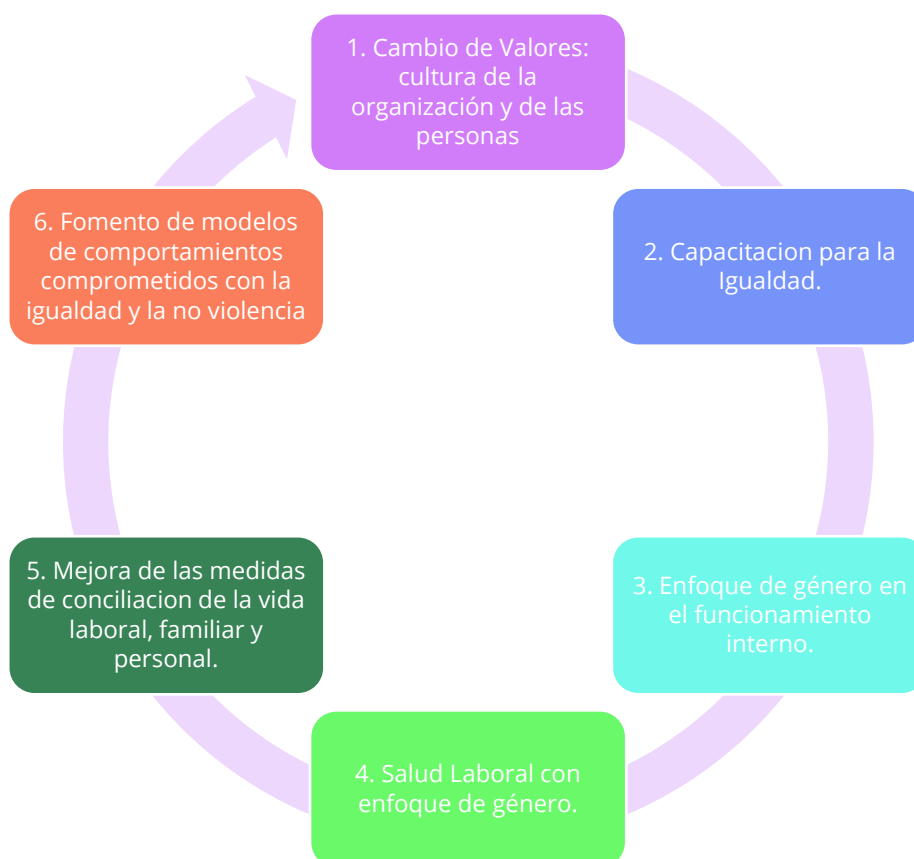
1. Cambio de Valores: cultura de la organización y de las personas

2. Capacitacion para la Igualdad.

3. Enfoque de género en el funcionamiento interno.

4. Salud Laboral con enfoque de género.

5. Mejora de las medidas de conciliacion de la vida laboral, familiar y personal.

6. Fomento de modelos de comportamientos comprometidos con la igualdad y la no violencia